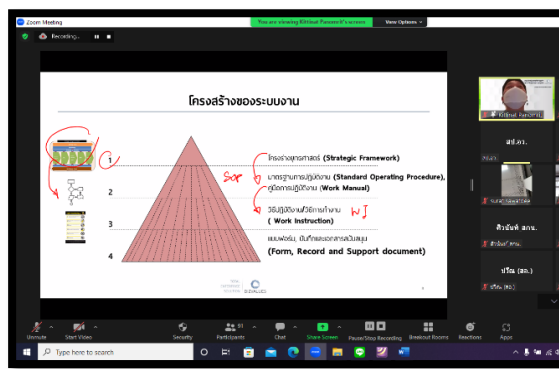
Zoom Meeting

You are viewing Kittinat Panomch's screen

View Options

Recording...

โครงสร้างของระบบงาน

1

2

3

4

โครงร่างยุทธศาสตร์ (Strategic Framework)

มาตรฐานการปฏิบัติงาน (Standard Operating Procedure), คู่มือการปฏิบัติงาน (Work Manual)

วิธีปฏิบัติงาน/วิธีการทำงาน ( Work Instruction)

แบบฟอร์ม, บันทึกและเอกสารสนับสนุน (Form, Record and Support document)

Sop

WI

D2VALUES

Kittinat Panomc...

สสว.

สิริพันธ์ สกท.

ปรีณ (สอ.)

Unmute

Start Video

Security

Participants 81

Chat

Share Screen

Pause/Stop Recording

Breakout Rooms

Reactions

Apps

Type here to search